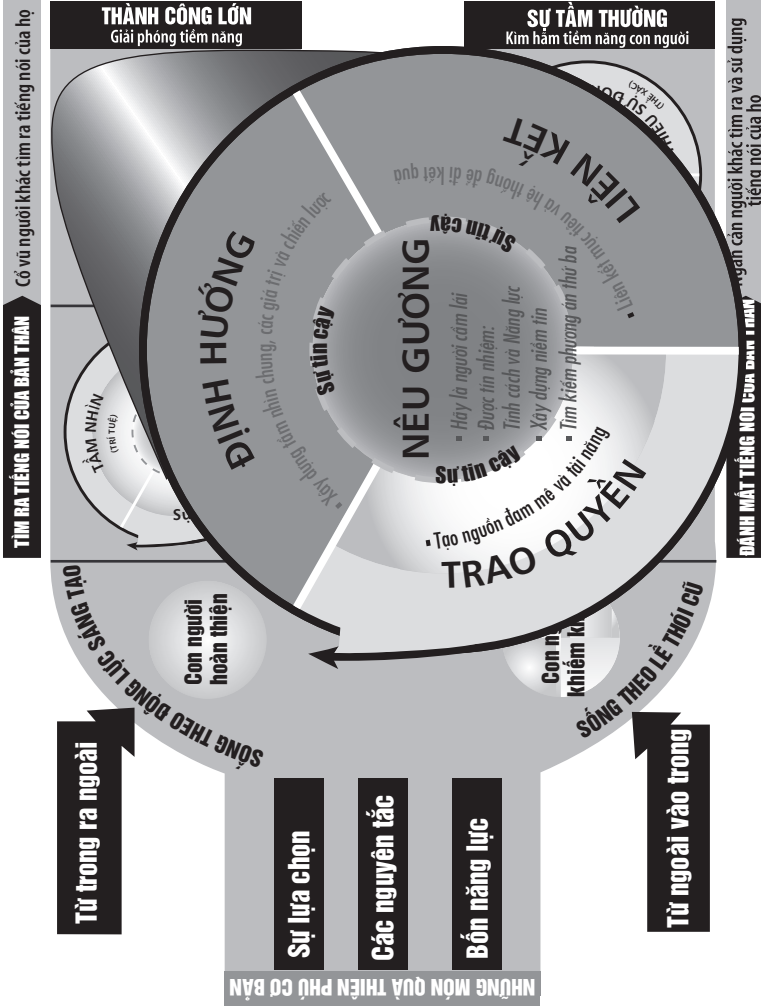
THÀNH CÔNG LỚN
Giải phóng tiềm năng

SỰ TẦM THƯỜNG
Kìm hãm tiềm năng con người

TÌM RA TIẾNG NÓI CỦA BẢN THÂN
Cổ vũ người khác tìm ra tiếng nói của họ

ĐÁNH MẤT TIẾNG NÓI CỦA BẢN THÂN
Ngăn cản người khác tìm ra và sử dụng tiếng nói của họ

ĐỊNH HƯỚNG
• Xây dựng tầm nhìn chung, các giá trị và chiến lược

LIÊN KẾT
• Liên kết mục tiêu và hệ thống để đi kết quả

NÊU GƯƠNG
• Hãy là người cảm lại
• Được tín nhiệm: Tính cách và Năng lực
• Xây dựng niềm tin
• Tìm kiếm phương án thứ ba

TRAO QUYỀN
• Tạo nguồn đam mê và tài năng

Sự tin cậy
Sự tin cậy
Sự tin cậy

TẦM NHÌN (TRÍ TUỆ)
SỰ
SỰ ĐO
THIẾU
(THỂ XÁC)

SỐNG THEO ĐỘNG LỰC SÁNG TẠO
Con người hoàn thiện

SỐNG THEO LỀ THÓI CŨ
Con n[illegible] khiếm k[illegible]

Từ trong ra ngoài
Từ ngoài vào trong

Sự lựa chọn
Các nguyên tắc
Bốn năng lực

NHỮNG MÓN QUÀ THIÊN PHÚ CƠ BẢN